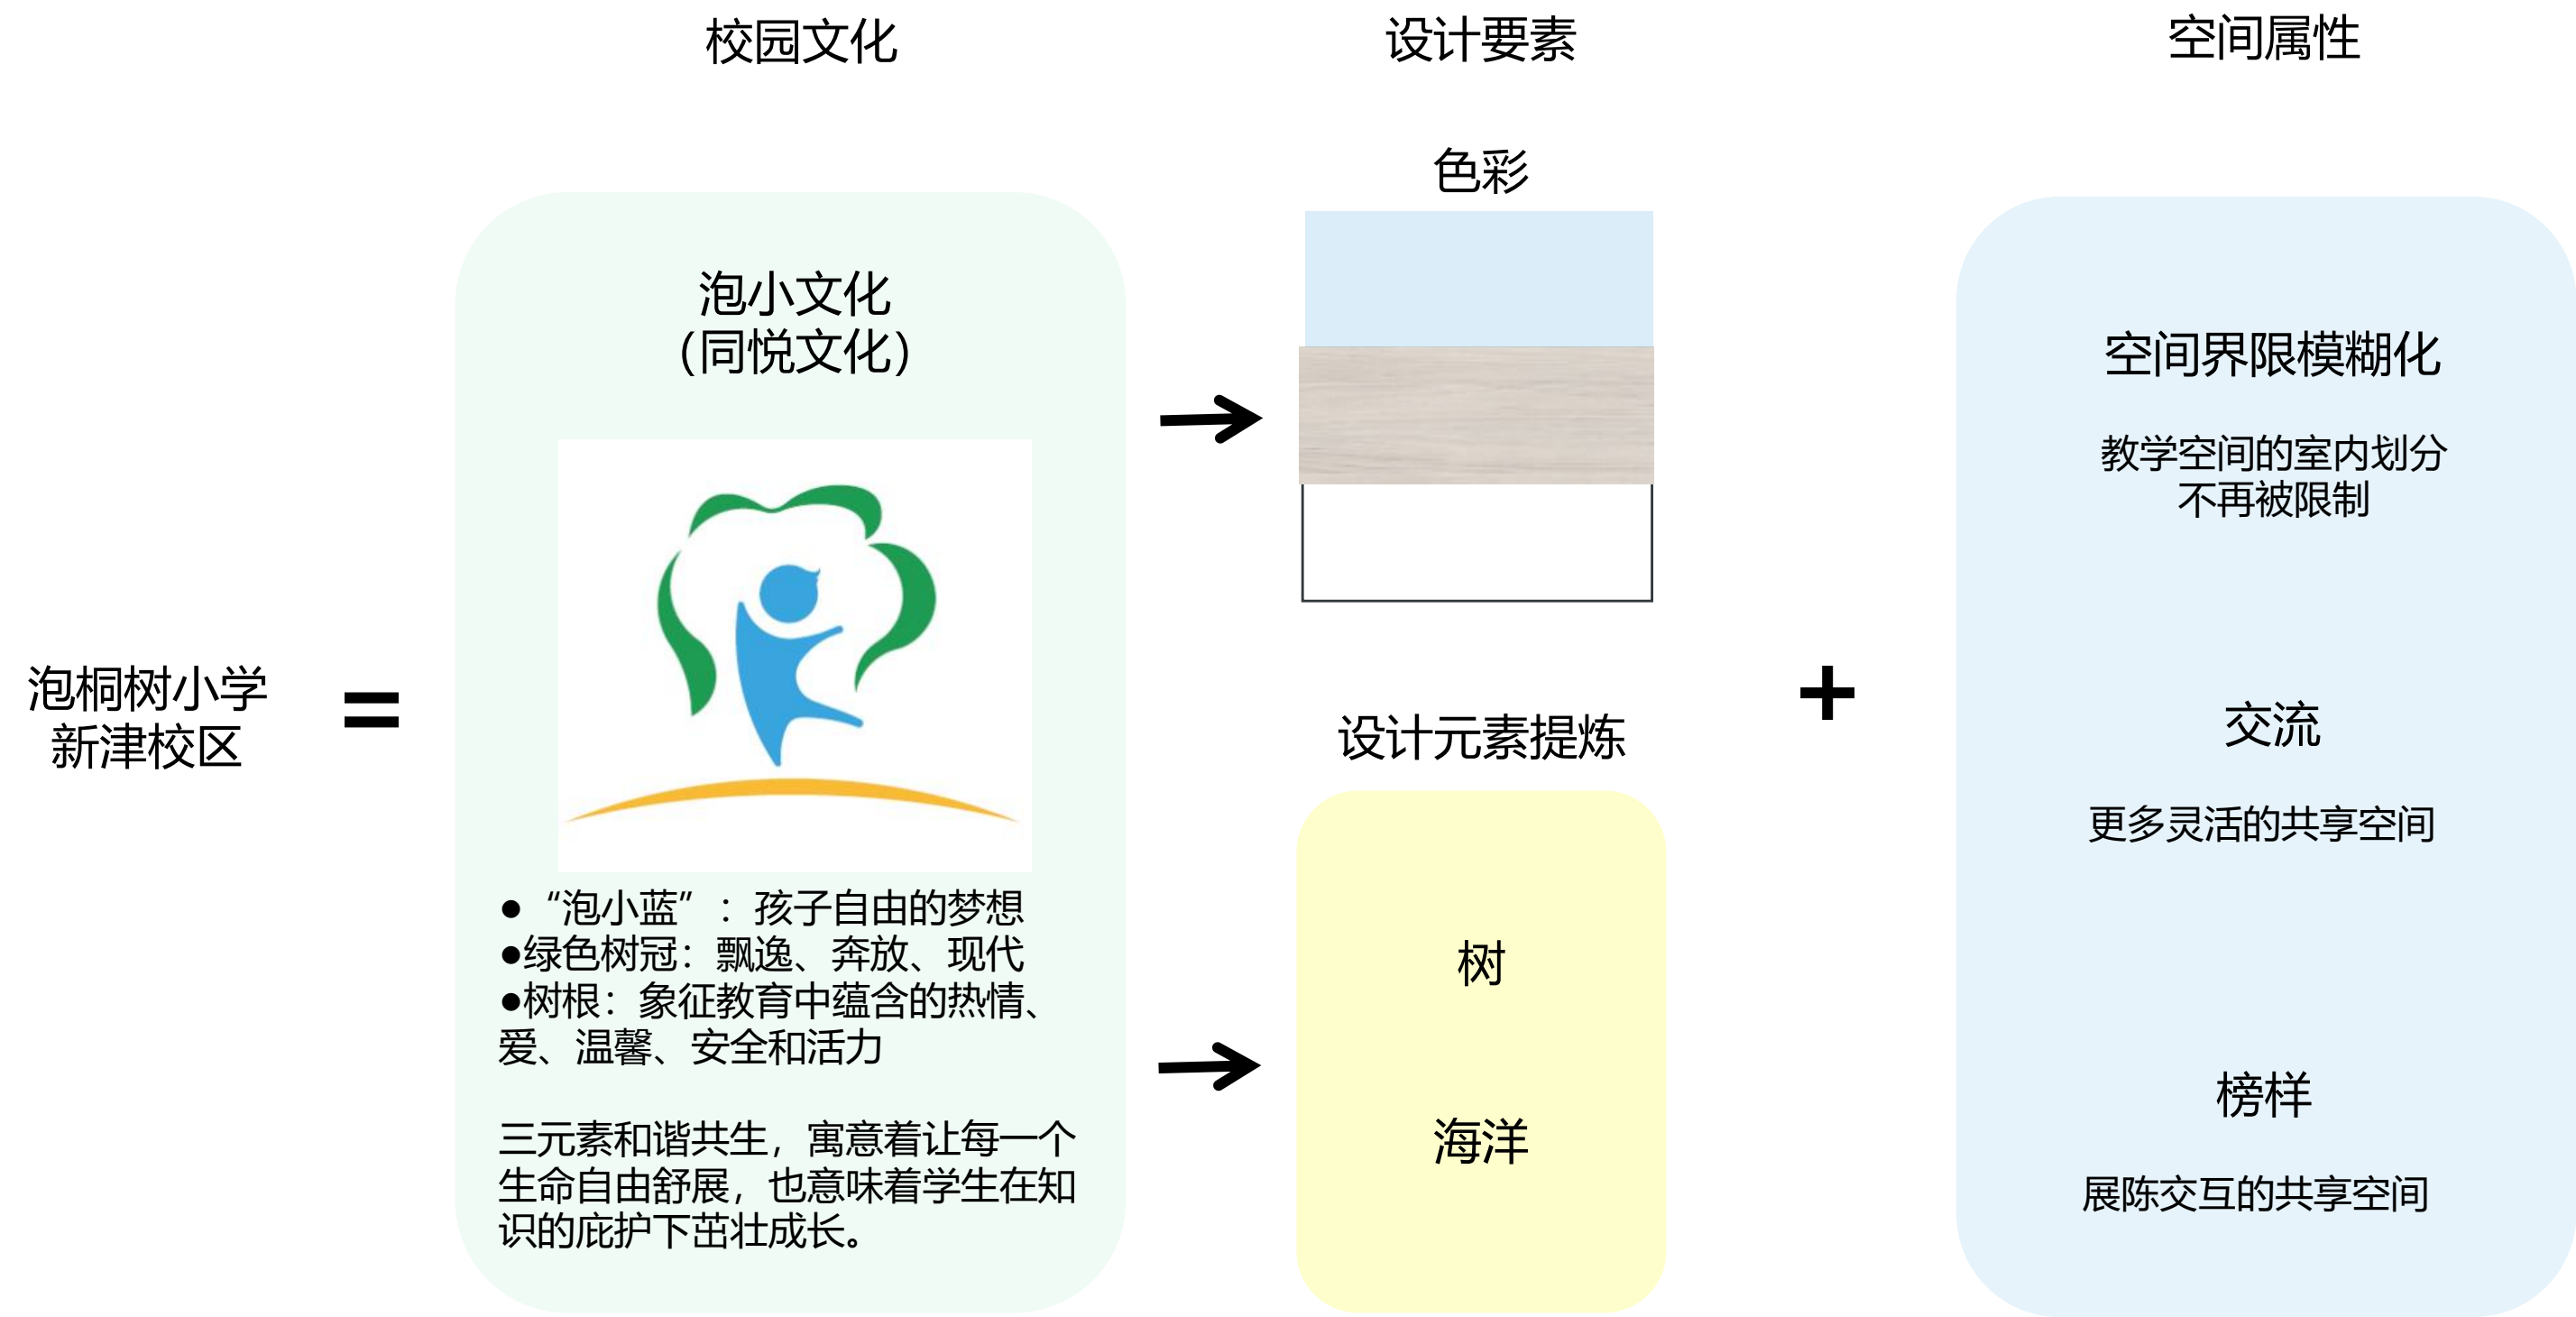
校园文化

设计要素

空间属性

泡桐树小学
新津校区

=

泡小文化
(同悦文化)

● “泡小蓝”：孩子自由的梦想
●绿色树冠：飘逸、奔放、现代
●树根：象征教育中蕴含的热情、爱、温馨、安全和活力

三元素和谐共生，寓意着让每一个生命自由舒展，也意味着学生在知识的庇护下茁壮成长。

色彩

设计元素提炼

树

海洋

+

空间界限模糊化

教学空间的室内划分
不再被限制

交流

更多灵活的共享空间

榜样

展陈交互的共享空间